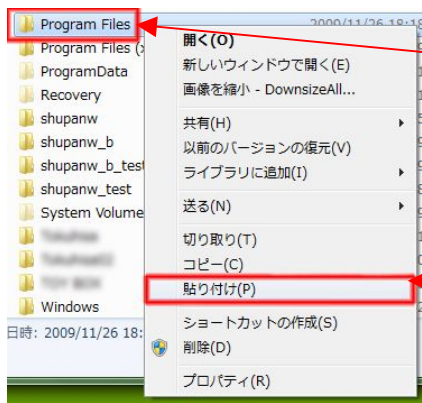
Program Files
Program Files (x
ProgramData
Recovery
shupanw
shupanw_b
shupanw_b_test
shupanw_test
System Volume
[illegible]
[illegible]
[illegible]
Windows
日時: 2009/11/26 18:

2009/11/26 18:18

開く(O)
新しいウィンドウで開く(E)
画像を縮小 - DownsizeAll...
共有(H)
以前のバージョンの復元(V)
ライブラリに追加(I)
送る(N)
切り取り(T)
コピー(C)
貼り付け(P)
ショートカットの作成(S)
削除(D)
プロパティ(R)